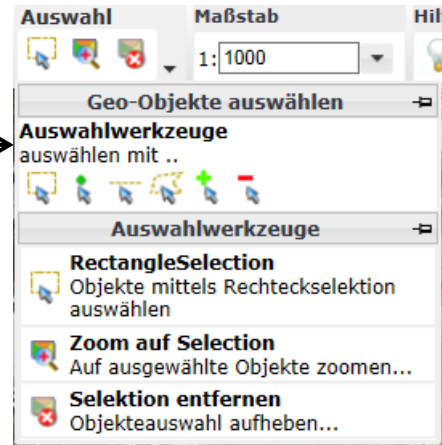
Auswahl
Maßstab
Hil
1: 1000
Geo-Objekte auswählen
Auswahlwerkzeuge
auswählen mit ..
Auswahlwerkzeuge
RectangleSelection
Objekte mittels Rechteckselektion auswählen
Zoom auf Selection
Auf ausgewählte Objekte zoomen...
Selektion entfernen
Objekteauswahl aufheben...